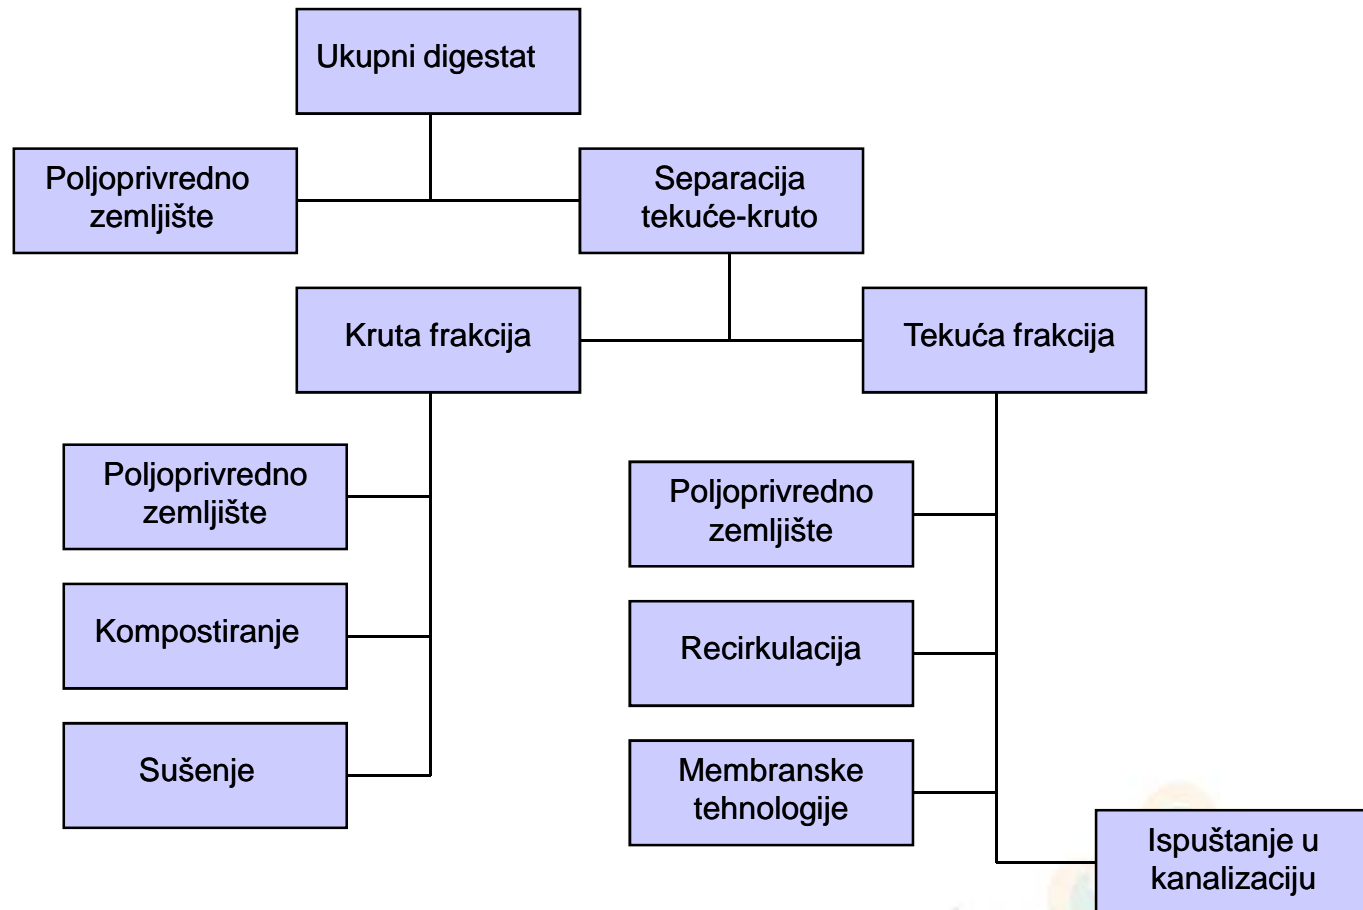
Ukupni digestat

Poljoprivredno zemljište

Separacija tekuće-kruto

Kruta frakcija

Tekuća frakcija

Poljoprivredno zemljište

Kompostiranje

Sušenje

Poljoprivredno zemljište

Recirkulacija

Membranske tehnologije

Ispuštanje u kanalizaciju